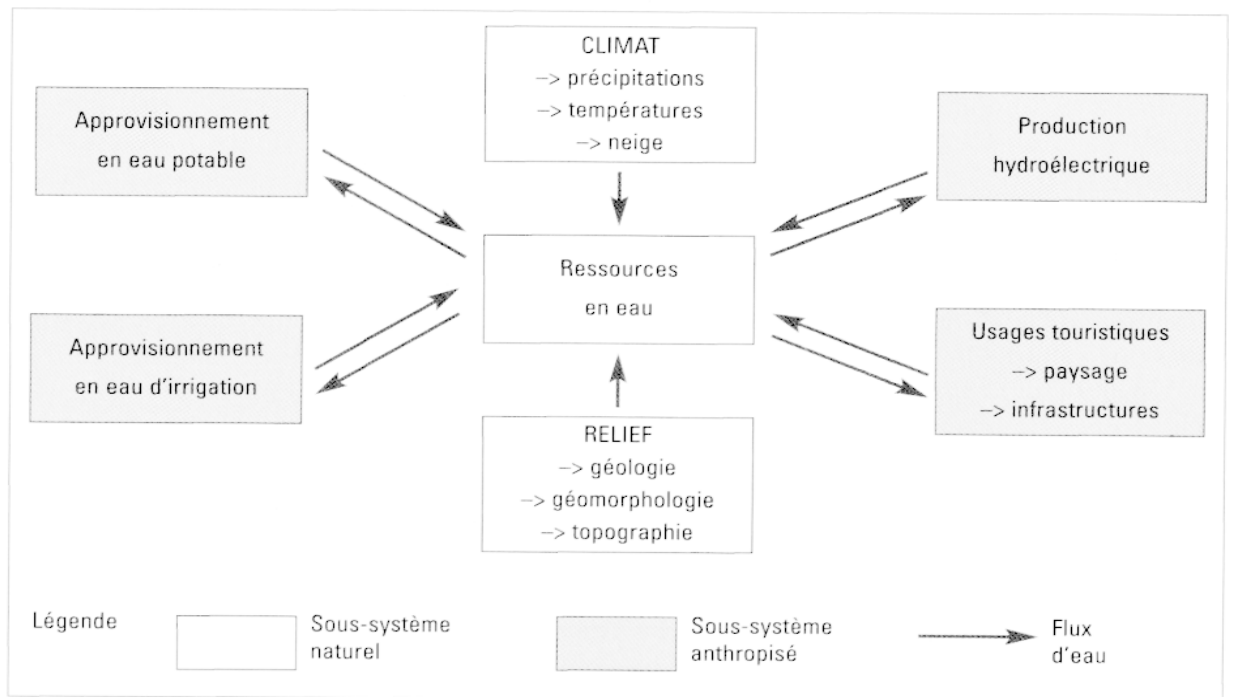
CLIMAT
–> précipitations
–> températures
–> neige

Approvisionnement en eau potable

Production hydroélectrique

Ressources en eau

Approvisionnement en eau d'irrigation

Usages touristiques
–> paysage
–> infrastructures

RELIEF
–> géologie
–> géomorphologie
–> topographie

Légende

Sous-système naturel

Sous-système anthropisé

Flux d'eau